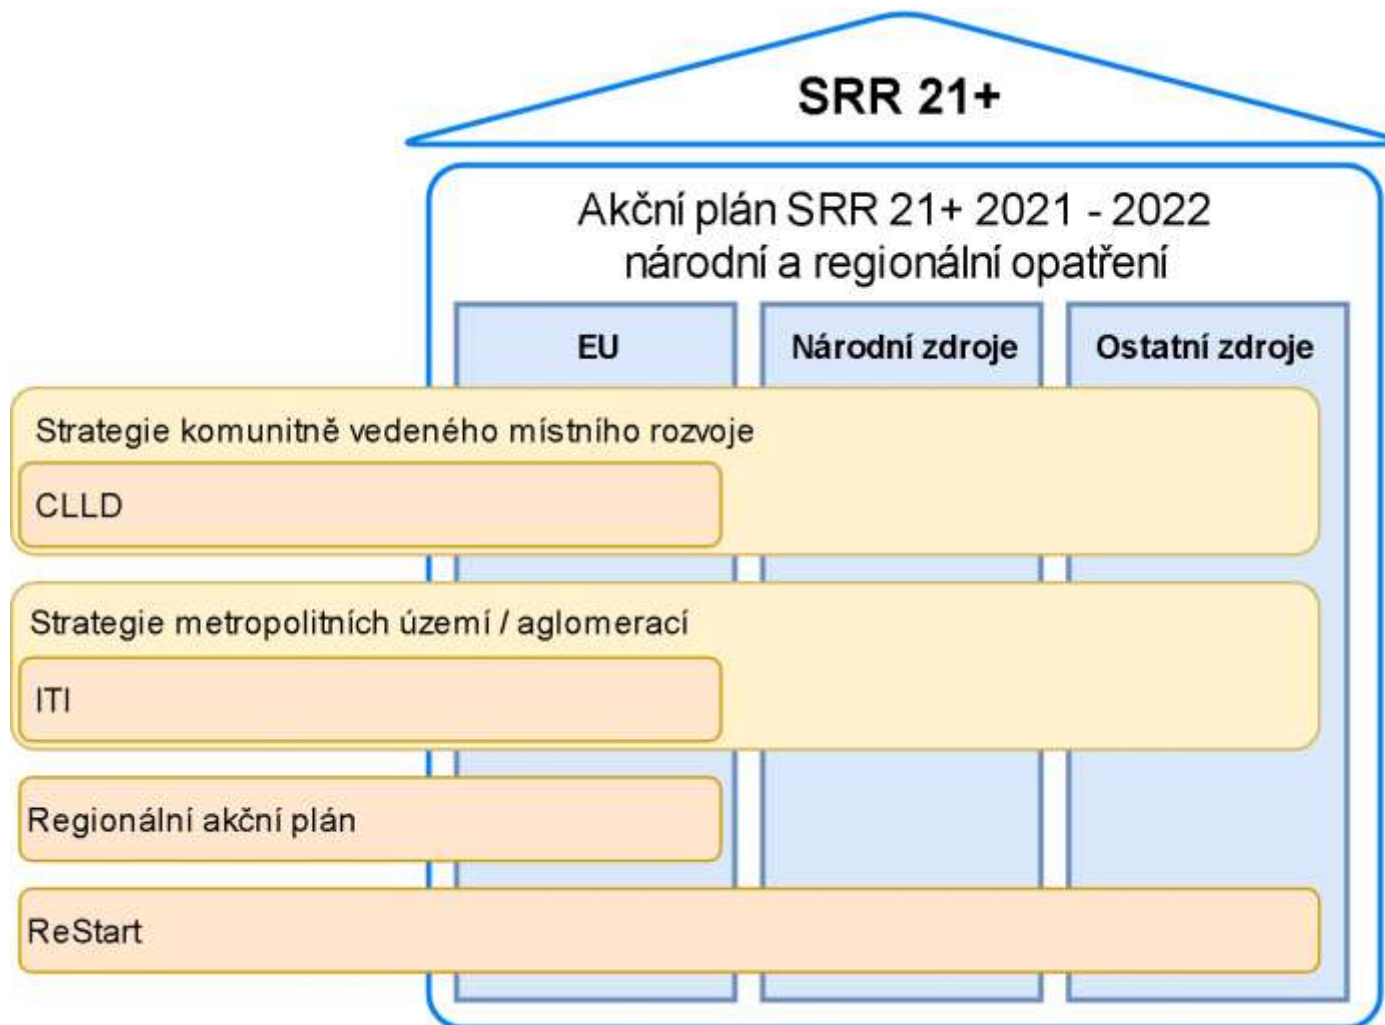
SRR 21+

Akční plán SRR 21+ 2021 - 2022
národní a regionální opatření

EU

Národní zdroje

Ostatní zdroje

Strategie komunitně vedeného místního rozvoje

CLLD

Strategie metropolitních území / aglomerací

ITI

Regionální akční plán

ReStart